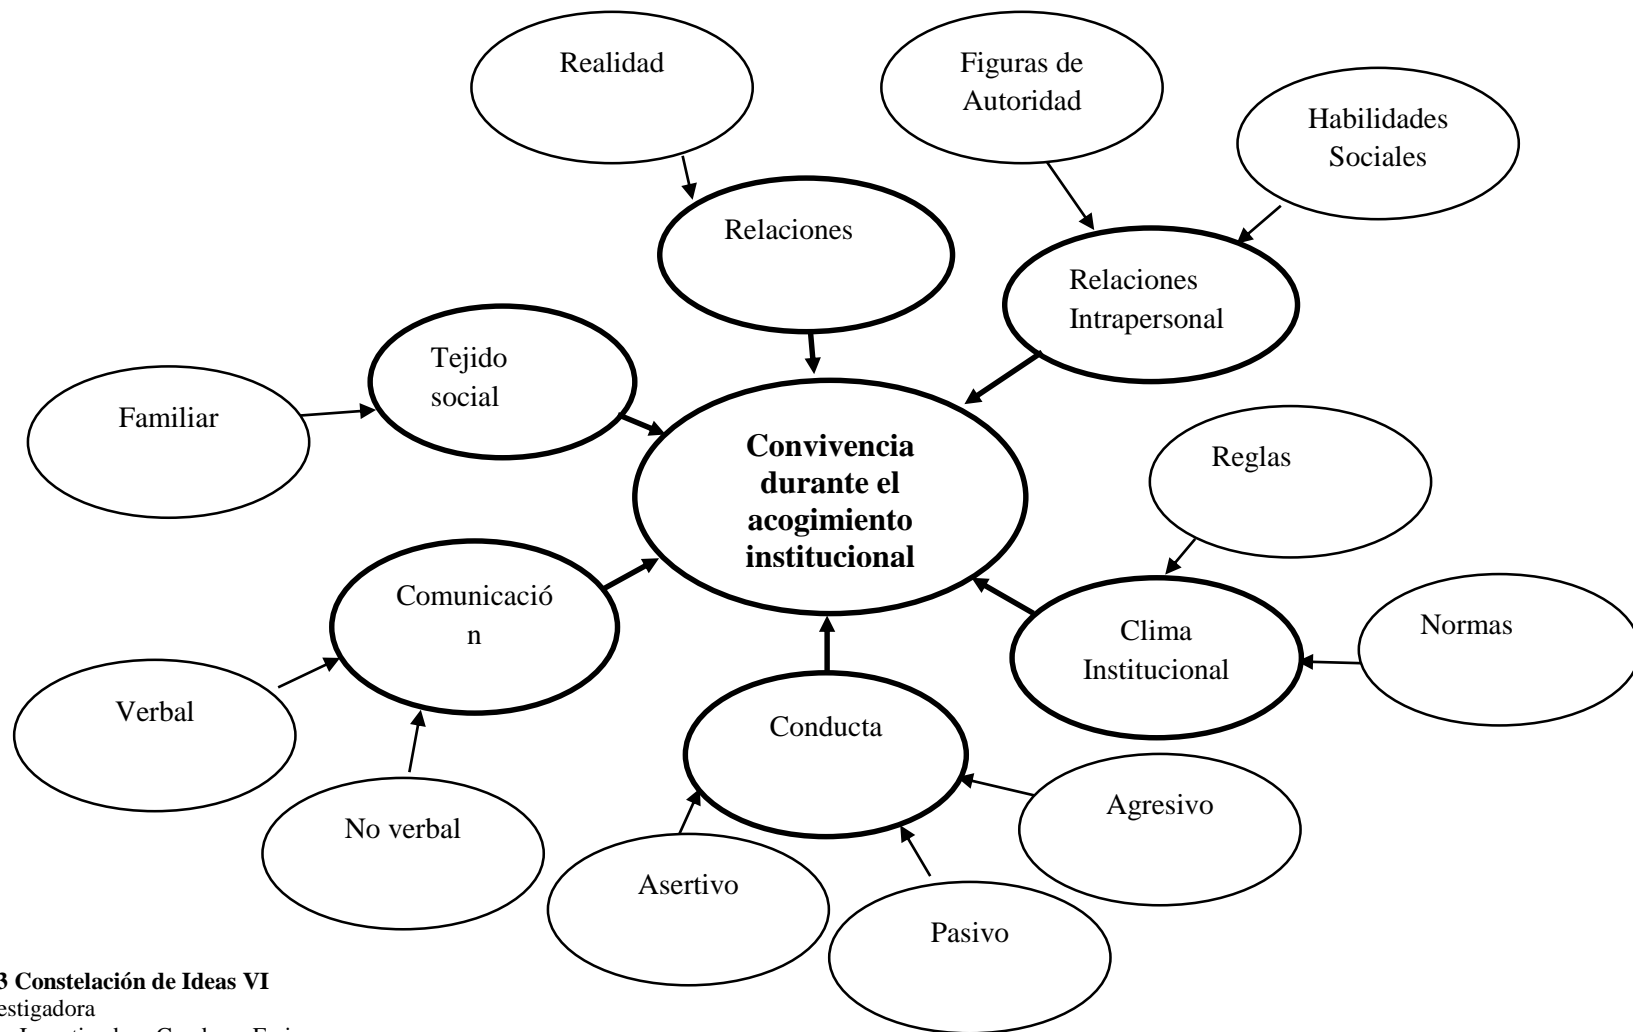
Realidad

Figuras de Autoridad

Habilidades Sociales

Relaciones

Relaciones Intrapersonal

Tejido social

Familiar

Convivencia durante el acogimiento institucional

Reglas

Comunicació n

Clima Institucional

Normas

Verbal

Conducta

No verbal

Agresivo

Asertivo

Pasivo

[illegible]3 Constelación de Ideas VI
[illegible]estigadora
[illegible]